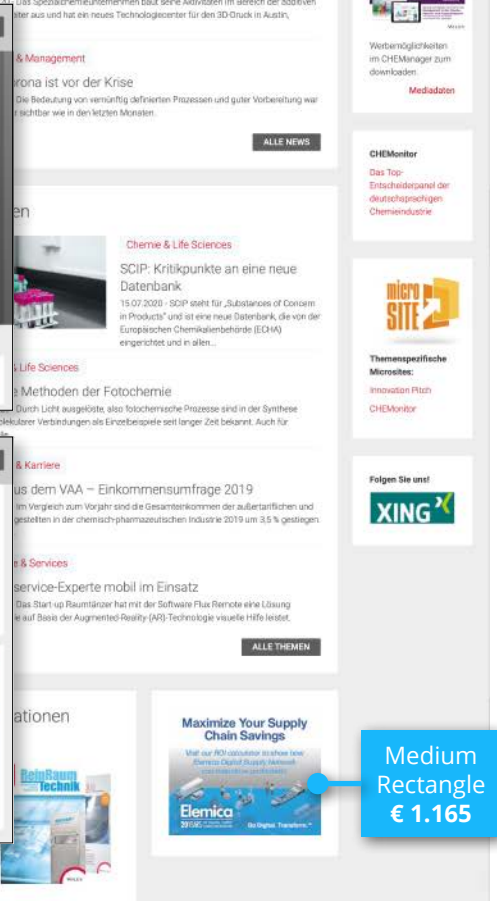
Das Spezialchemieunternehmen baut seine Aktivitäten im Bereich der additiven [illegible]iter aus und hat ein neues Technologiecenter für den 3D-Druck in Austin,

& Management

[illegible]rona ist vor der Krise

Die Bedeutung von vernünftig definierten Prozessen und guter Vorbereitung war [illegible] sichtbar wie in den letzten Monaten.

ALLE NEWS

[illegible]en

Chemie & Life Sciences

SCIP: Kritikpunkte an eine neue Datenbank

15.07.2020 · SCIP steht für „Substances of Concern in Products" und ist eine neue Datenbank, die von der Europäischen Chemikalienbehörde (ECHA) eingerichtet und in allen...

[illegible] Life Sciences

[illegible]e Methoden der Fotochemie

Durch Licht ausgelöste, also fotochemische Prozesse sind in der Synthese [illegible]olekularer Verbindungen als Einzelbeispiele seit langer Zeit bekannt. Auch für

& Karriere

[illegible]us dem VAA – Einkommensumfrage 2019

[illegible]im Vergleich zum Vorjahr sind die Gesamteinkommen der außertariflichen und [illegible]gestellten in der chemisch-pharmazeutischen Industrie 2019 um 3,5 % gestiegen.

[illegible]e & Services

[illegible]service-Experte mobil im Einsatz

Das Start-up Raumtänzer hat mit der Software Flux Remote eine Lösung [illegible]e auf Basis der Augmented-Reality-(AR)-Technologie visuelle Hilfe leistet.

ALLE THEMEN

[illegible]ationen

ReinRaum Technik

Maximize Your Supply Chain Savings

Visit our ROI calculator to show how Elemica Digital Supply Network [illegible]

Elemica

Go Digital. Transform.

Medium Rectangle € 1.165

Werbemöglichkeiten im CHEManager zum downloaden.

Mediadaten

CHEMonitor

Das Top-Entscheiderpanel der deutschsprachigen Chemieindustrie

micro SITE

Themenspezifische Microsites:

Innovation Pitch

CHEMonitor

Folgen Sie uns!

XING